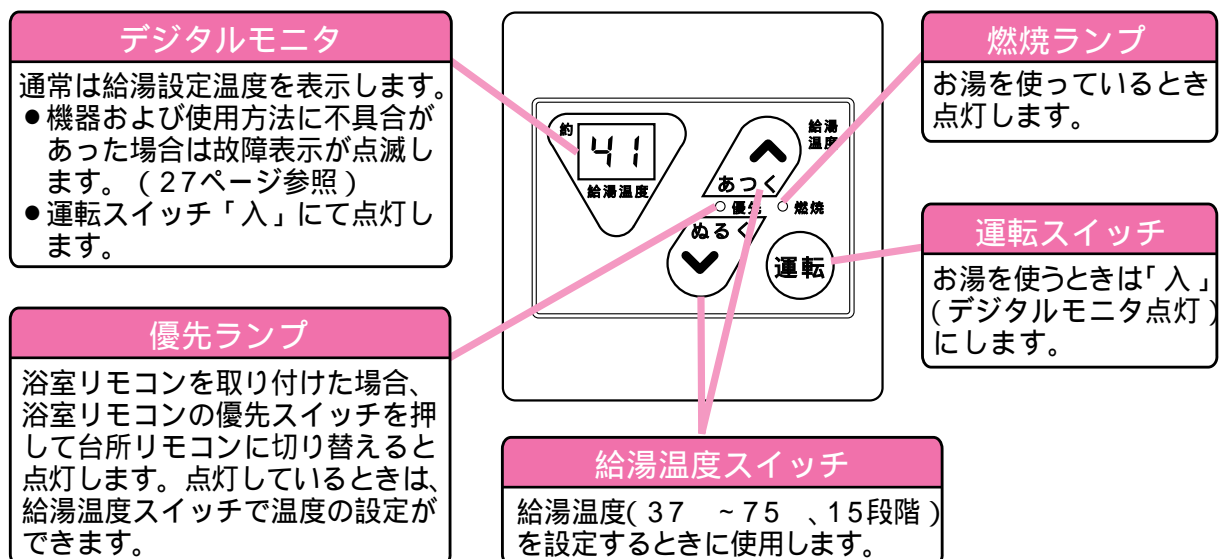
デジタルモニタ

通常は給湯設定温度を表示します。
●機器および使用方法に不具合があった場合は故障表示が点滅します。（27ページ参照）
●運転スイッチ「入」にて点灯します。

優先ランプ

浴室リモコンを取り付けた場合、浴室リモコンの優先スイッチを押して台所リモコンに切り替えると点灯します。点灯しているときは、給湯温度スイッチで温度の設定ができます。

約 41 給湯温度

あつく

○優先 ○燃焼

ぬるく

給湯温度

運転

燃焼ランプ

お湯を使っているとき点灯します。

運転スイッチ

お湯を使うときは「入」(デジタルモニタ点灯)にします。

給湯温度スイッチ

給湯温度( 37 ~75 、15段階)を設定するときに使用します。